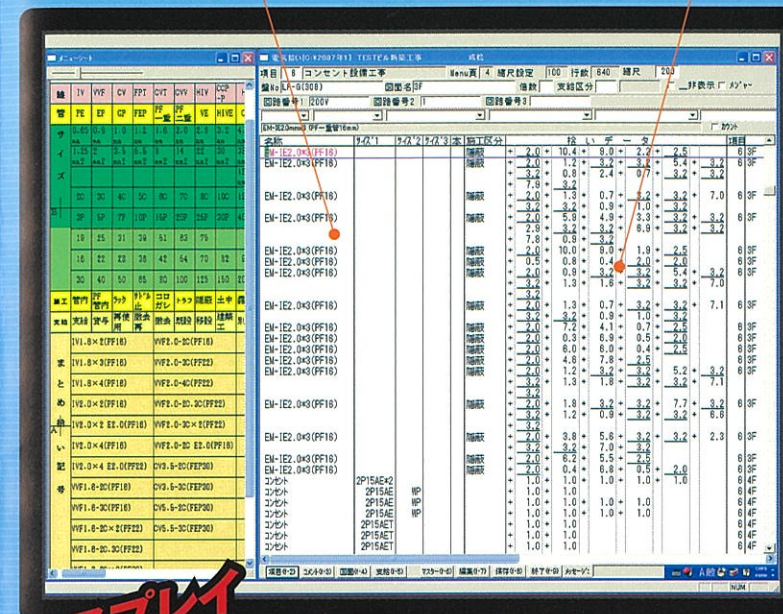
メニューシート

| 線 | IV | VVF | CV | FPT | CVT | CVV | HIV | CCP |
|---|---|---|---|---|---|---|---|---|
| 管 | PE | EP | GP | FEP | PF一重 | PF二重 | VE | HIVE |
| サ | 0.65 | 0.9 | 1.0 | 1.2 | 1.6 | 2.0 | 2.6 | 3.2 |
| イ | 1.25 | 2 | 3.5 | 5.5 | 8 | 14 | 22 | 38 |
| ズ | | | | | | | | |
| | 20 | 30 | 40 | 50 | 60 | 70 | 80 | 100 |
| | 2P | 5P | 7P | 10P | 15P | 25P | 30P | 40 |
| | 19 | 25 | 31 | 39 | 51 | 63 | 75 | |
| | 16 | 22 | 28 | 36 | 42 | 54 | 70 | 82 |
| | 30 | 40 | 50 | 65 | 80 | 100 | 125 | 150 |
| 施工 | 管内 | 二重管内 | ラック | トラフ | コロガシ | トラフ | 隠蔽 | 土中 |
| 支線 | 支持 | 貫今 | 再使用 | 数合 | 融合 | 刷設 | 移設 | 建築工 |

まとめ入い記号

| | |
|---|---|
| IV1.6×2(PF16) | VVF2.0-3C(PF16) |
| IV1.6×3(PF16) | VVF2.0-3C(PF22) |
| IV1.6×4(PF16) | VVF2.0-4C(PF22) |
| IV2.0×2(PF16) | VVF2.0-2C.3C(PF22) |
| IV2.0×2 E2.0(PF16) | VVF2.0-3C×2(PF22) |
| IV2.0×4(PF16) | VVF2.0-2C E2.0(PF16) |
| IV2.0×4 E2.0(PF22) | CV3.5-2C(FEP30) |
| VVF1.6-2C(PF16) | CV3.5-3C(FEP30) |
| VVF1.6-3C(PF16) | CV5.5-2C(FEP30) |
| VVF1.6-2C×2(PF22) | CV5.5-3C(FEP30) |
| VVF1.6-3C(PF22) | |

電気拾い[C:¥2007年1] TESTビル新築工事 完成

項目 6 コンセント設備工事 Menu頁 4 縮尺設定 100 行数 640 縮尺 200
盤No LP-6(30B) 図面名 5F 倍数 支給区分 非表示 メジャー
回路番号1 200V 回路番号2 1 回路番号3
EM-IE2.0mm3 (PF一重管16mm) カウント

| 名称 | サイズ1 | サイズ2 | サイズ3 | 本 | 施工区分 | 拾いデータ | 項目 |
|---|---|---|---|---|---|---|---|
| EM-IE2.0×3(PF16) | | | | | 隠蔽 | 2.0 + 10.4 + 9.0 + 2.2 + 2.5 | 6 3F |
| EM-IE2.0×3(PF16) | | | | | 隠蔽 | 2.0 + 1.2 + 3.2 + 3.2 + 5.4 + 3.2 | 6 3F |
| | | | | | | 3.2 + 0.8 + 2.4 + 0.7 + 3.2 + 3.2 | |
| | | | | | | 7.9 + 3.2 | |
| EM-IE2.0×3(PF16) | | | | | 隠蔽 | 2.0 + 1.3 + 0.7 + 3.2 + 3.2 + 7.0 | 6 3F |
| | | | | | | 3.2 + 3.2 + 0.9 + 1.0 + 3.2 | |
| EM-IE2.0×3(PF16) | | | | | 隠蔽 | 2.0 + 5.8 + 4.9 + 3.3 + 3.2 + 3.2 | 6 3F |
| | | | | | | 2.9 + 3.2 + 6.0 + 3.2 + 3.2 + 3.2 | |
| | | | | | | 7.8 + 0.9 + 3.2 | |
| EM-IE2.0×3(PF16) | | | | | 隠蔽 | 2.0 + 10.0 + 8.0 + 1.8 + 2.5 | 6 3F |
| EM-IE2.0×3(PF16) | | | | | 隠蔽 | 0.5 + 0.8 + 0.4 + 2.0 + 2.0 | 6 3F |
| EM-IE2.0×3(PF16) | | | | | 隠蔽 | 2.0 + 0.9 + 3.2 + 3.2 + 5.4 + 3.2 | 6 3F |
| | | | | | | 3.2 + 1.3 + 1.6 + 3.2 + 3.2 + 7.0 | |
| EM-IE2.0×3(PF16) | | | | | 隠蔽 | 2.0 + 1.3 + 0.7 + 3.2 + 3.2 + 7.1 | 6 3F |
| | | | | | | 3.2 + 3.2 + 0.9 + 1.0 + 3.2 | |
| EM-IE2.0×3(PF16) | | | | | 隠蔽 | 2.0 + 7.2 + 4.1 + 0.7 + 2.5 | 6 3F |
| EM-IE2.0×3(PF16) | | | | | 隠蔽 | 2.0 + 0.3 + 6.9 + 0.5 + 2.0 | 6 3F |
| EM-IE2.0×3(PF16) | | | | | 隠蔽 | 2.0 + 6.0 + 6.0 + 0.4 + 2.5 | 6 3F |
| EM-IE2.0×3(PF16) | | | | | 隠蔽 | 2.0 + 4.8 + 7.8 + 2.5 | 6 3F |
| EM-IE2.0×3(PF16) | | | | | 隠蔽 | 2.0 + 1.2 + 3.2 + 3.2 + 5.2 + 3.2 | 6 3F |
| | | | | | | 3.2 + 1.3 + 1.8 + 3.2 + 3.2 + 7.1 | |
| EM-IE2.0×3(PF16) | | | | | 隠蔽 | 3.2 + 1.8 + 3.2 + 3.2 + 7.7 + 3.2 | 6 3F |
| | | | | | | 3.2 + 1.2 + 0.9 + 3.2 + 3.2 + 6.8 | |
| EM-IE2.0×3(PF16) | | | | | 隠蔽 | 2.0 + 3.8 + 5.6 + 3.2 + 3.2 + 2.3 | 6 3F |
| | | | | | | 3.2 + 3.2 + 7.0 + 3.2 | |
| EM-IE2.0×3(PF16) | | | | | 隠蔽 | 2.0 + 6.2 + 5.5 + 2.5 | 6 3F |
| EM-IE2.0×3(PF16) | | | | | 隠蔽 | 2.0 + 0.4 + 6.8 + 0.5 + 2.0 | 6 3F |
| コンセント | 2P15AE×2 | | | | | 1.0 + 1.0 + 1.0 + 1.0 + 1.0 | 6 4F |
| コンセント | 2P15AE | WP | | | | 1.0 + 1.0 | 6 4F |
| コンセント | 2P15AE | WP | | | | 1.0 + 1.0 + 1.0 + 1.0 | 6 4F |
| コンセント | 2P15AE | WP | | | | 1.0 + 1.0 + 1.0 + 1.0 | 6 4F |
| コンセント | 2P15AET | | | | | 1.0 + 1.0 | 6 4F |
| コンセント | 2P15AET | | | | | 1.0 + 1.0 | 6 4F |
| コンセント | 2P15AET | | | | | 1.0 + 1.0 | 6 4F |

項目(F-2) コンセ(F-3) 図面(F-4) 支給(F-5) マスター(F-6) 編集(F-7) 保存(F-8) 終了(F-9) メッセージ
NUM

プレイ